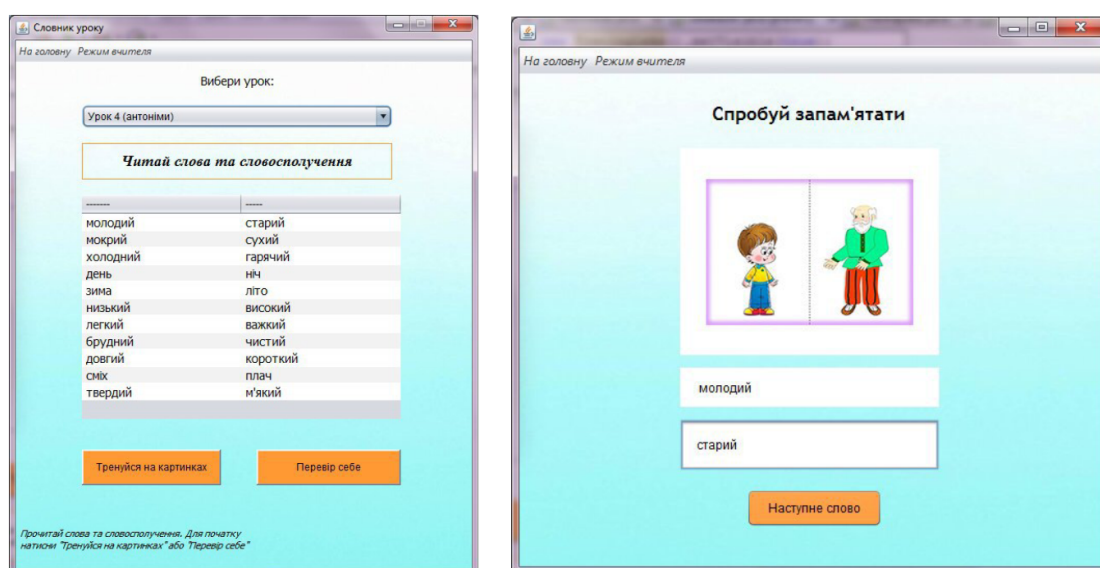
Словник уроку

На головну Режим вчителя

Вибери урок:

Урок 4 (антоніми)

Читай слова та словосполучення

| ------- | ----- |
|---|---|
| молодий | старий |
| мокрий | сухий |
| холодний | гарячий |
| день | ніч |
| зима | літо |
| низький | високий |
| легкий | важкий |
| брудний | чистий |
| довгий | короткий |
| сміх | плач |
| твердий | м'який |

Тренуйся на картинках

Перевір себе

Прочитай слова та словосполучення. Для початку натисни "Тренуйся на картинках" або "Перевір себе"

На головну Режим вчителя

Спробуй запам'ятати

молодий

старий

Наступне слово